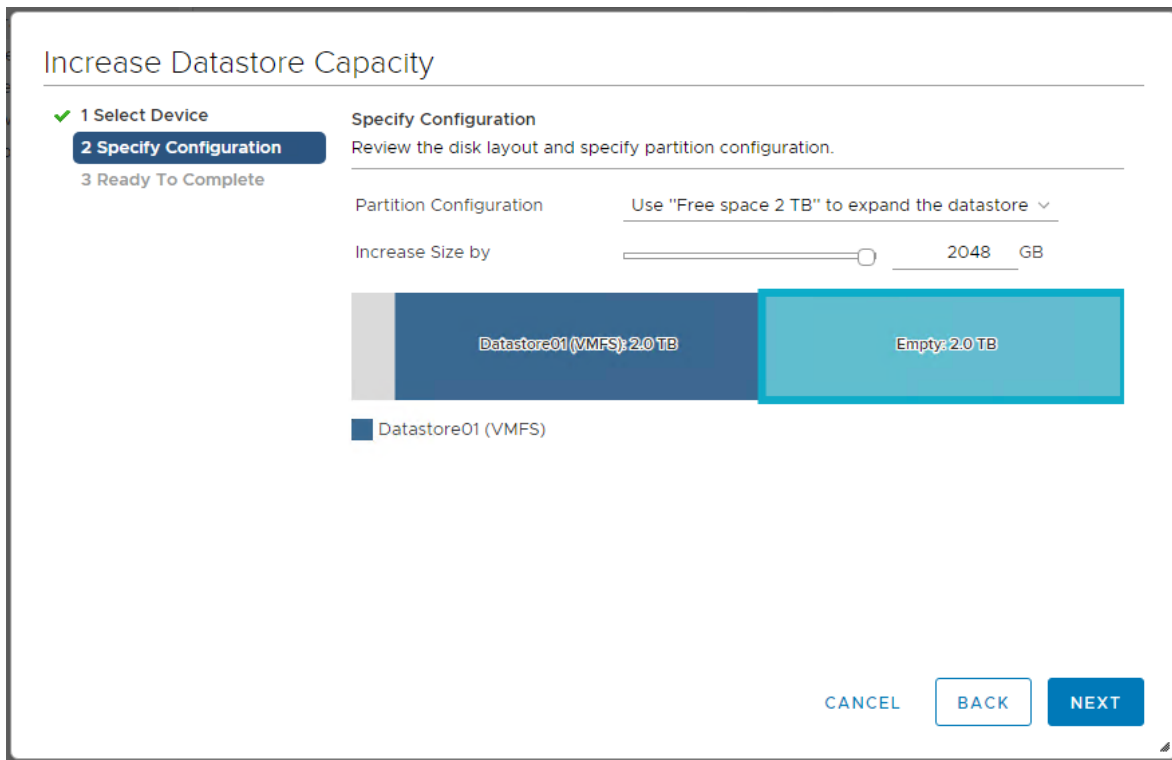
Increase Datastore Capacity

1 Select Device
2 Specify Configuration
3 Ready To Complete

Specify Configuration
Review the disk layout and specify partition configuration.

Partition Configuration
Use "Free space 2 TB" to expand the datastore

Increase Size by
2048
GB

Datastore01 (VMFS): 2.0 TB
Empty: 2.0 TB

Datastore01 (VMFS)

CANCEL
BACK
NEXT